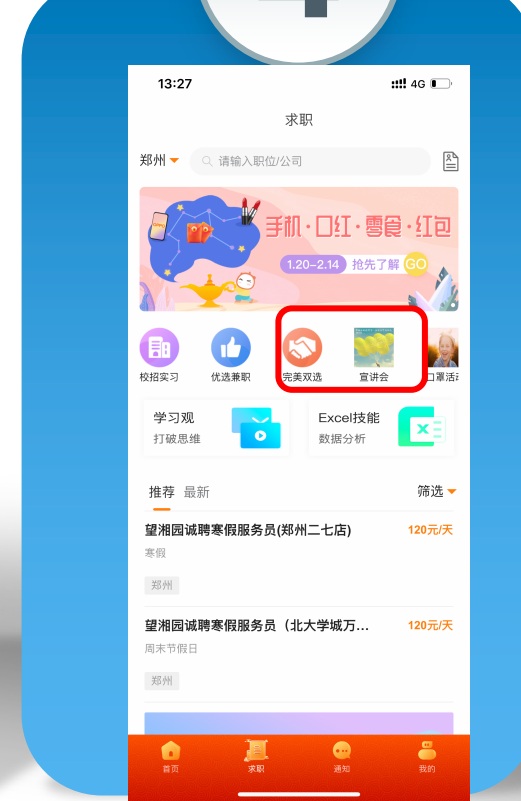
13:27

4G

求职

郑州

请输入职位/公司

手机·口红·零食·红包

1.20–2.14 抢先了解 GO

校招实习

优选兼职

完美双选

宣讲会

口罩活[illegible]

学习观

打破思维

Excel技能

数据分析

推荐 最新

筛选

望湘园诚聘寒假服务员(郑州二七店)

120元/天

寒假

郑州

望湘园诚聘寒假服务员（北大学城万...

120元/天

周末节假日

郑州

首页

求职

通知

我的